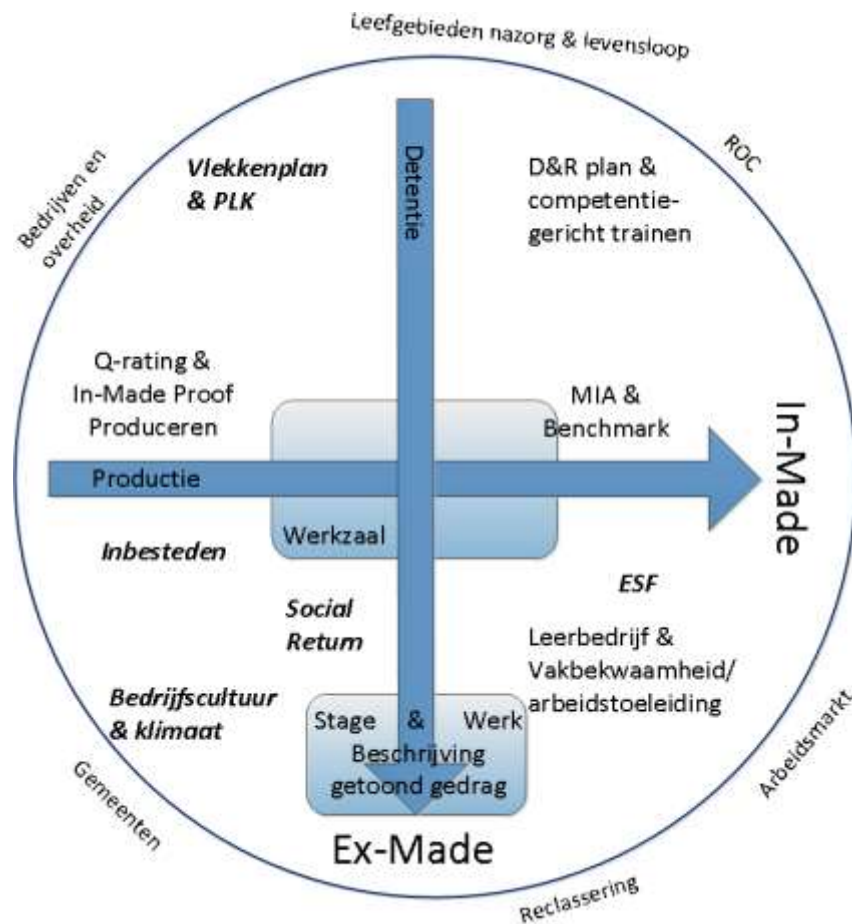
Leefgebieden nazorg & levensloop

Bedrijven en overheid

ROC

Vlekkenplan & PLK

Detentie

D&R plan & competentiegericht trainen

Q-rating & In-Made Proof Produceren

MIA & Benchmark

In-Made

Productie

Werkzaal

Inbesteden

ESF

Social Return

Leerbedrijf & Vakbekwaamheid/ arbeidstoeleiding

Bedrijfscultuur & klimaat

Stage & Werk Beschrijving getoond gedrag

Arbeidsmarkt

Gemeenten

Ex-Made

Reclassering